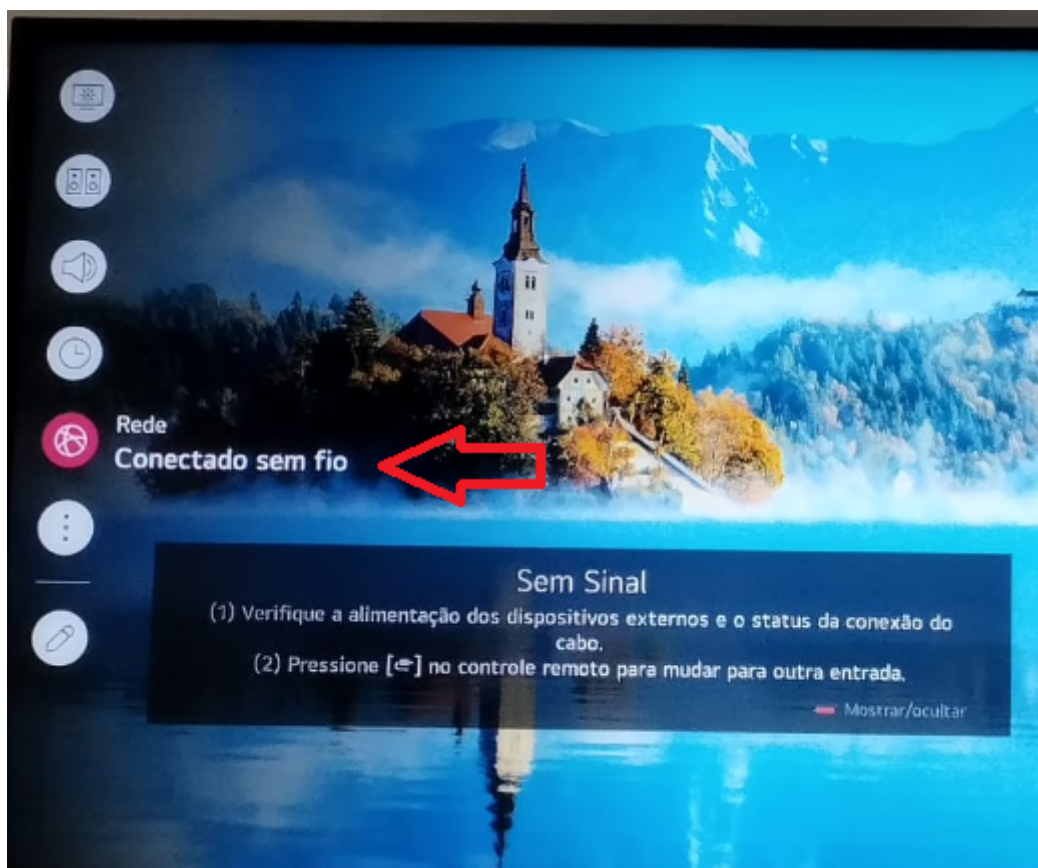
Rede
Conectado sem fio

Sem Sinal
(1) Verifique a alimentação dos dispositivos externos e o status da conexão do cabo.
(2) Pressione [ ] no controle remoto para mudar para outra entrada.

Mostrar/ocultar